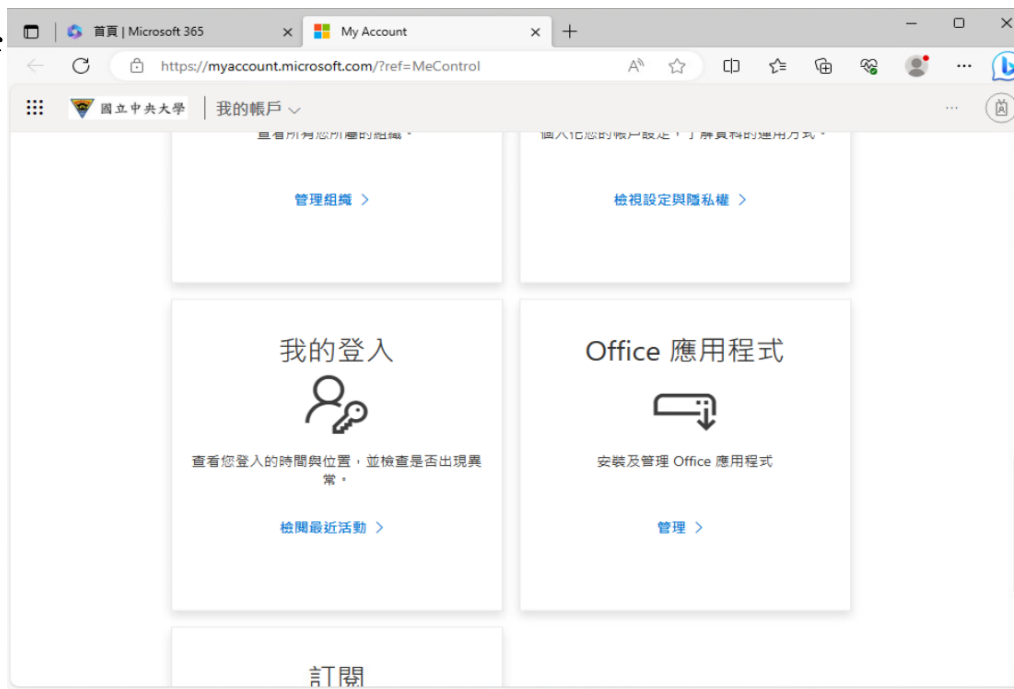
首頁 | Microsoft 365
My Account
https://myaccount.microsoft.com/?ref=MeControl
國立中央大學
我的帳戶

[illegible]

管理組織 >

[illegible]

檢視設定與隱私權 >

我的登入

查看您登入的時間與位置，並檢查是否出現異常。

檢閱最近活動 >

Office 應用程式

安裝及管理 Office 應用程式

管理 >

訂閱